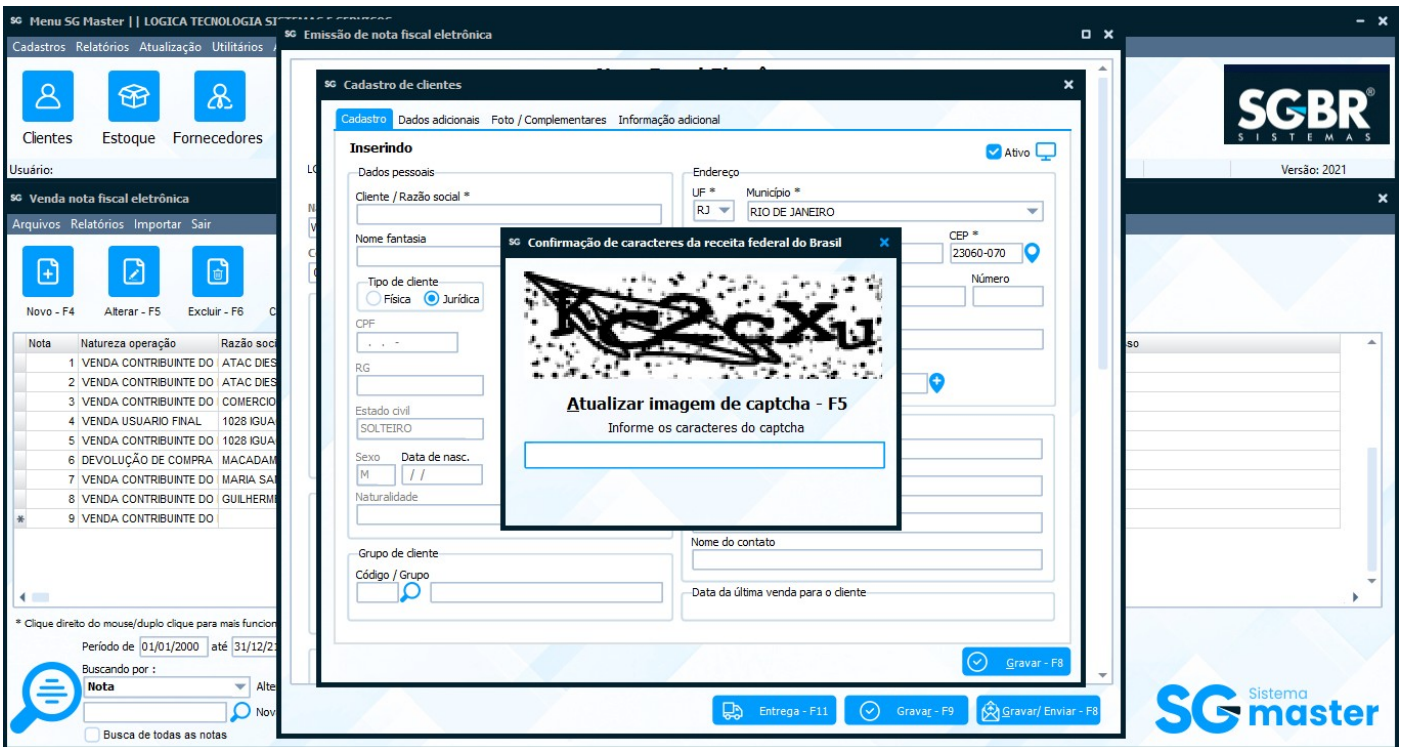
SG Menu SG Master | | LOGICA TECNOLOGIA SI
Cadastros Relatórios Atualização Utilitários
Clientes Estoque Fornecedores
Usuário:
SGBR SISTEMAS
Versão: 2021

SG Venda nota fiscal eletrônica
Arquivos Relatórios Importar Sair
Novo - F4 Alterar - F5 Excluir - F6

| Nota | Natureza operação | Razão soci |
|---|---|---|
| 1 | VENDA CONTRIBUINTE DO | ATAC DIES |
| 2 | VENDA CONTRIBUINTE DO | ATAC DIES |
| 3 | VENDA CONTRIBUINTE DO | COMERCIO |
| 4 | VENDA USUARIO FINAL | 1028 IGUA |
| 5 | VENDA CONTRIBUINTE DO | 1028 IGUA |
| 6 | DEVOLUÇÃO DE COMPRA | MACADAM |
| 7 | VENDA CONTRIBUINTE DO | MARIA SA |
| 8 | VENDA CONTRIBUINTE DO | GUILHERM |
| 9 | VENDA CONTRIBUINTE DO | |

* Clique direito do mouse/duplo clique para mais funcion
Período de 01/01/2000 até 31/12/2
Buscando por :
Nota
Busca de todas as notas

SG Emissão de nota fiscal eletrônica

SG Cadastro de clientes
Cadastro Dados adicionais Foto / Complementares Informação adicional
Inserindo
Ativo
Dados pessoais
Cliente / Razão social *
Nome fantasia
Tipo de cliente
Física Jurídica
CPF
. . -
RG
Estado civil
SOLTEIRO
Sexo Data de nasc.
M / /
Naturalidade
Grupo de cliente
Código / Grupo
Endereço
UF * Município *
RJ RIO DE JANEIRO
CEP *
23060-070
Número
Nome do contato
Data da última venda para o cliente
Gravar - F8

SG Confirmação de caracteres da receita federal do Brasil
Kc2cXu
Atualizar imagem de captcha - F5
Informe os caracteres do captcha

Entrega - F11 Gravar - F9 Gravar/ Enviar - F8

SG Sistema master